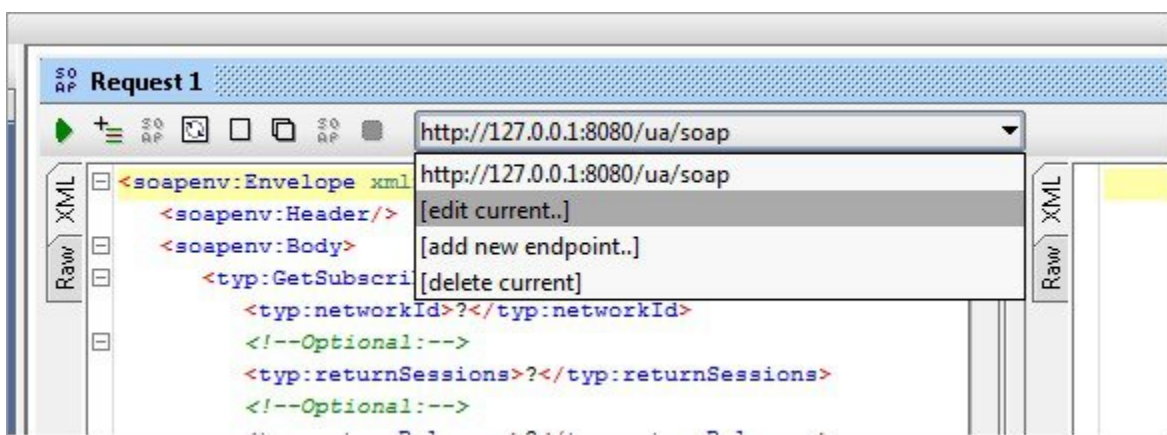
SO AP Request 1

http://127.0.0.1:8080/ua/soap

XML
Raw

<soapenv:Envelope xml
<soapenv:Header/>
<soapenv:Body>
<typ:GetSubscri
<typ:networkId>?</typ:networkId>
<!--Optional:-->
<typ:returnSessions>?</typ:returnSessions>
<!--Optional:-->

http://127.0.0.1:8080/ua/soap
[edit current..]
[add new endpoint..]
[delete current]

XML
Raw